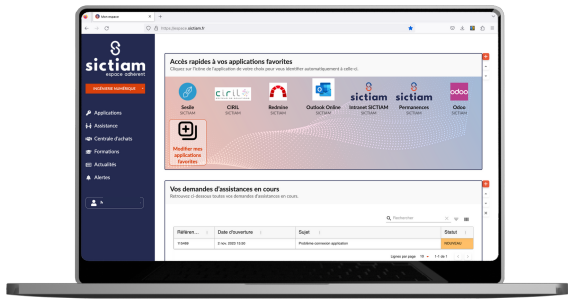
Mon espace

https://espace.sictiam.fr

sictiam
espace adhérent

INGÉNIERIE NUMÉRIQUE

Applications
Assistance
Centrale d'achats
Formations
Actualités
Alertes

Accès rapides à vos applications favorites
Cliquez sur l'icône de l'application de votre choix pour vous identifier automatiquement à celle-ci.

Sesile
SICTIAM

CIRIL
SICTIAM

Redmine
SICTIAM

Outlook Online
SICTIAM

Intranet SICTIAM
SICTIAM

Permanences
SICTIAM

Odoo
SICTIAM

Modifier mes applications favorites

Vos demandes d'assistances en cours
Retrouvez ci-dessous toutes vos demandes d'assistances en cours.

Rechercher

| Référen... | Date d'ouverture | Sujet | Statut |
|---|---|---|---|
| 13480 | 2 nov. 2020 13:00 | Problème connexion application | NOUVEAU |

Lignes par page 10 1-1 de 1